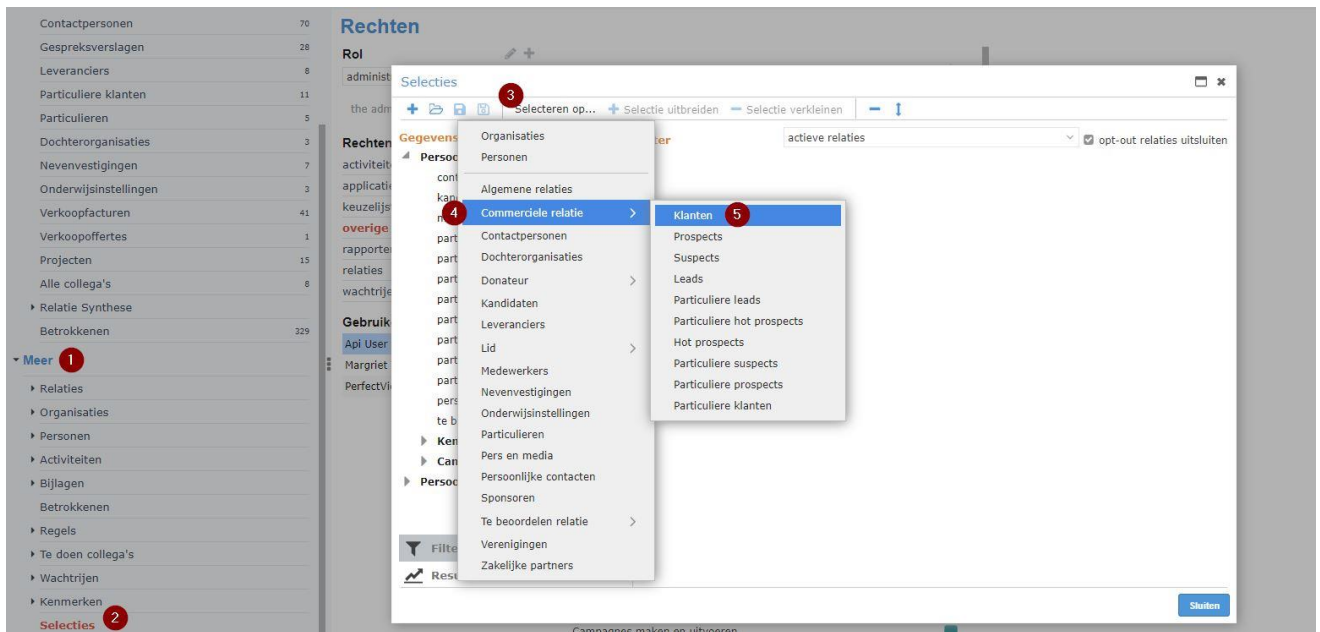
Contactpersonen 70
Gespreksverslagen 28
Leveranciers 8
Particuliere klanten 11
Particulieren 5
Dochterorganisaties 3
Nevenvestigingen 7
Onderwijsinstellingen 3
Verkoopfacturen 41
Verkoopoffertes 1
Projecten 15
Alle collega's 8
Relatie Synthese
Betrokkenen 329
Meer 1
Relaties
Organisaties
Personen
Activiteiten
Bijlagen
Betrokkenen
Regels
Te doen collega's
Wachtrijen
Kenmerken
Selecties 2

Rechten
Rol
administ
the adm
Rechten
activiteit
applicatie
keuzelijs
overige
rapporten
relaties
wachtrije
Gebruik
Api User
Margriet
PerfectVi

Selecties
3 Selecteren op... Selectie uitbreiden Selectie verkleinen
Gegevens
Persoo
cont
kan
n
part
part
part
part
part
part
part
part
pers
te b
Ken
Can
Persoo
ter
actieve relaties
opt-out relaties uitsluiten
Filte
Resu

Organisaties
Personen
Algemene relaties
4 Commerciele relatie
Contactpersonen
Dochterorganisaties
Donateur
Kandidaten
Leveranciers
Lid
Medewerkers
Nevenvestigingen
Onderwijsinstellingen
Particulieren
Pers en media
Persoonlijke contacten
Sponsoren
Te beoordelen relatie
Verenigingen
Zakelijke partners

Klanten 5
Prospects
Suspects
Leads
Particuliere leads
Particuliere hot prospects
Hot prospects
Particuliere suspects
Particuliere prospects
Particuliere klanten

Sluiten
Campagnes maken en uitvoeren